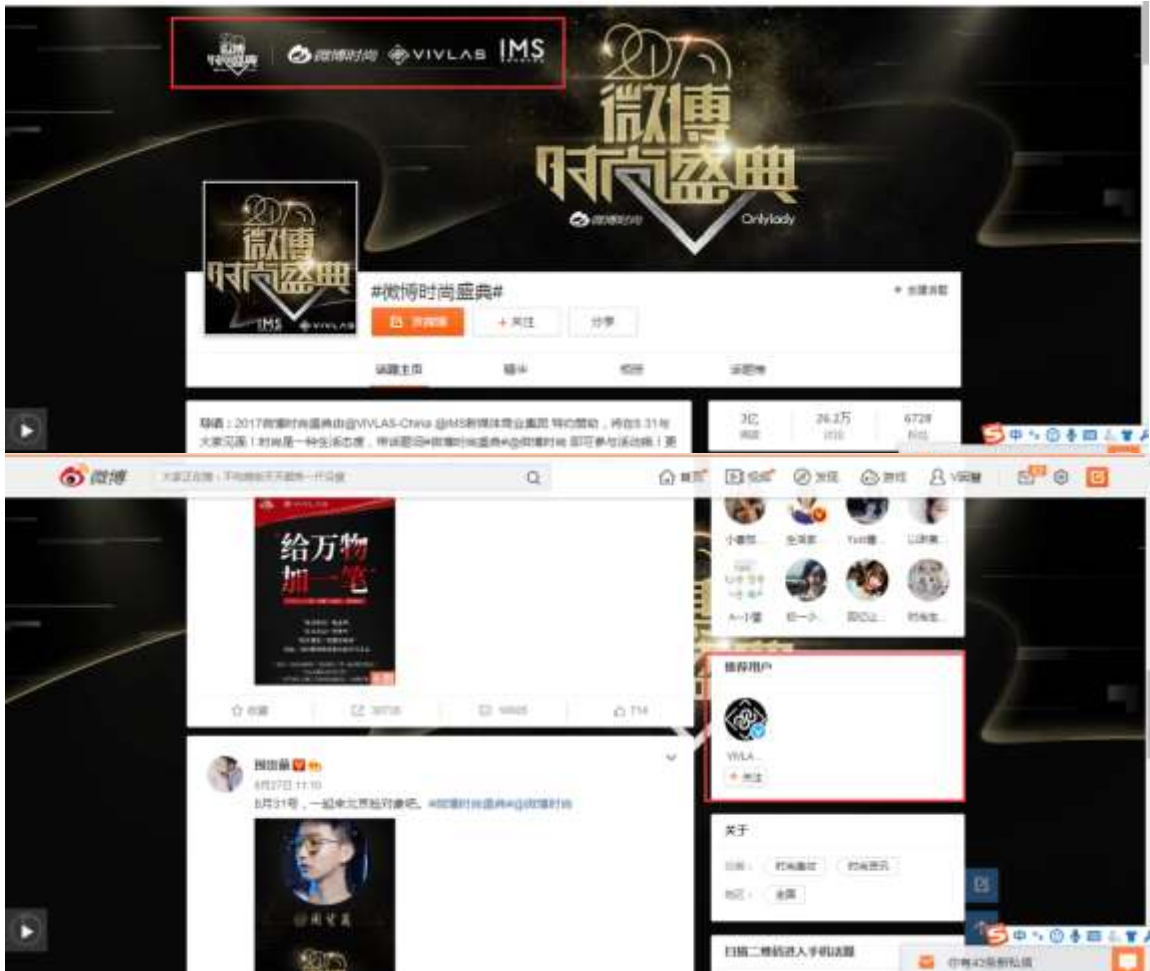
微博时尚 VIVLAS IMS

2017
微博
时尚盛典
微博时尚 Onlylady

2017
微博
时尚盛典
IMS VIVLAS

#微博时尚盛典#

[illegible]
+关注
分享

话题主页
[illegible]
视频
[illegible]

导语：2017微博时尚盛典由@VIVLAS-China @IMS新媒体商业集团 特约赞助，将在8.31号大家见面！时尚是一种生活态度，带话题#微博时尚盛典#@微博时尚 即可参与活动哦！更

3亿 阅读
26.2万 讨论
6728 粉丝

微博
大家正在搜：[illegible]
首页 视频 发现 游戏 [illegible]

给万物
加一笔

收藏 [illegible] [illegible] 714

推荐用户
VIVLA...
+关注

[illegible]
8月27日 11:10
8月31号，一起来北京陪对象吧。#微博时尚盛典#@微博时尚

关于
分类： 时尚盛典 时尚资讯
地区： 全国

扫描二维码进入手机话题